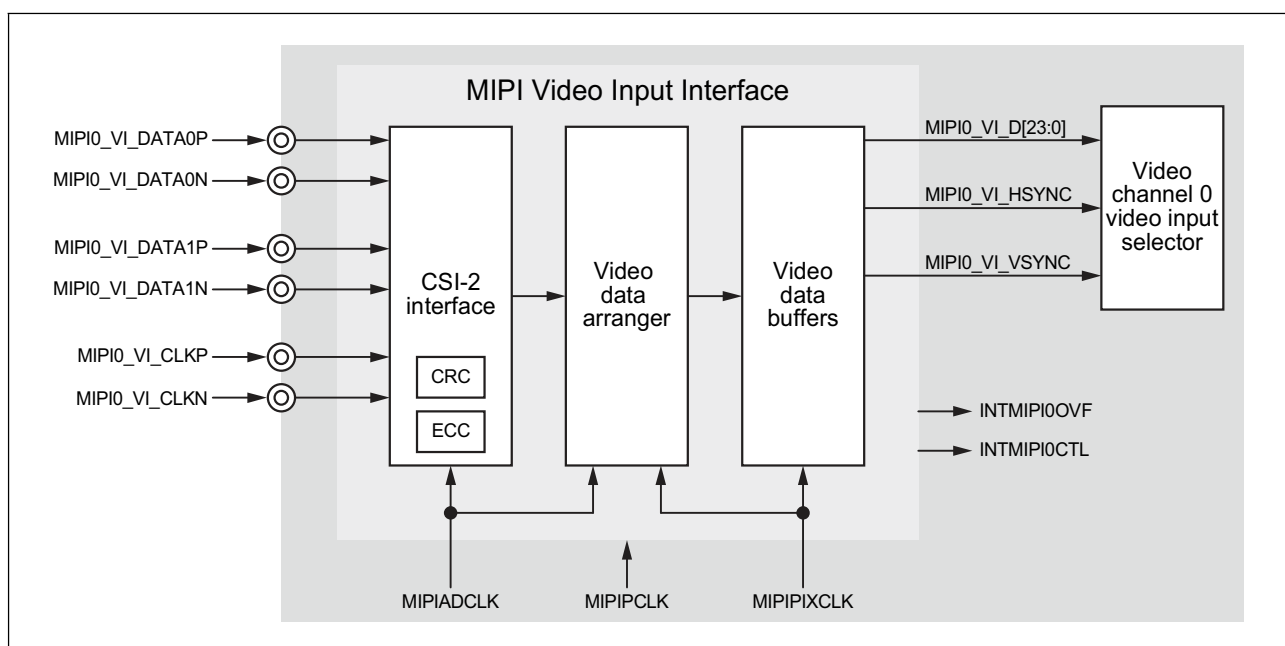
MIPI Video Input Interface

MIPI0_VI_DATA0P
MIPI0_VI_DATA0N
MIPI0_VI_DATA1P
MIPI0_VI_DATA1N
MIPI0_VI_CLKP
MIPI0_VI_CLKN

CSI-2 interface

CRC

ECC

Video data arranger

Video data buffers

MIPI0_VI_D[23:0]
MIPI0_VI_HSYNC
MIPI0_VI_VSYNC

Video channel 0 video input selector

INTMIPI0OVF
INTMIPI0CTL

MIPIADCLK
MIPIPCLK
MIPIPIXCLK